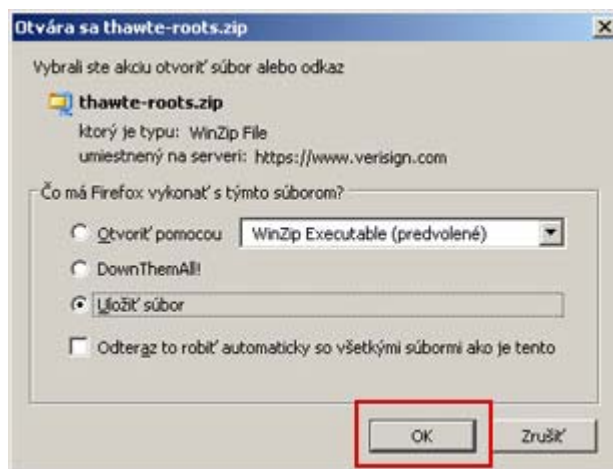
Otvára sa thawte-roots.zip

×

Vybrali ste akciu otvoriť súbor alebo odkaz

thawte-roots.zip

ktorý je typu: WinZip File

umiestnený na serveri: https://www.verisign.com

Čo má Firefox vykonať s týmto súborom?

Otvoriť pomocou

WinZip Executable (predvolené)

DownThemAll!

Uložiť súbor

Odteraz to robiť automaticky so všetkými súbormi ako je tento

OK

Zrušiť